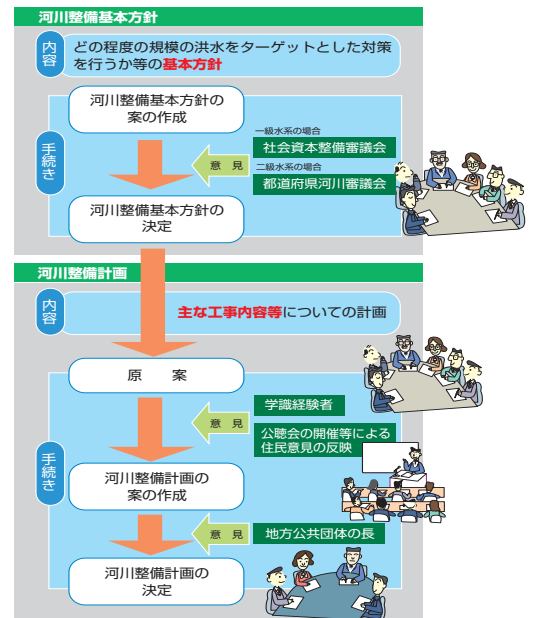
河川整備基本方針

内容

どの程度の規模の洪水をターゲットとした対策を行うか等の基本方針

手続き

河川整備基本方針の案の作成

意見

一級水系の場合
社会資本整備審議会

二級水系の場合
都道府県河川審議会

河川整備基本方針の決定

河川整備計画

内容

主な工事内容等についての計画

手続き

原　案

意見

学識経験者

公聴会の開催等による住民意見の反映

河川整備計画の案の作成

意見

地方公共団体の長

河川整備計画の決定